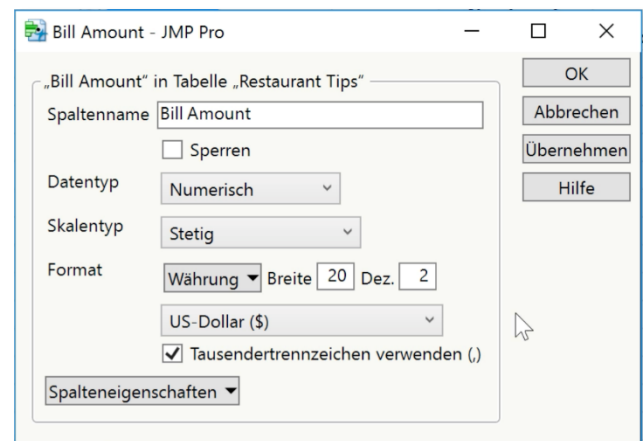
Bill Amount - JMP Pro

„Bill Amount" in Tabelle „Restaurant Tips"

Spaltenname Bill Amount

Sperren

Datentyp Numerisch

Skalentyp Stetig

Format Währung Breite 20 Dez. 2

US-Dollar ($)

Tausendertrennzeichen verwenden (,)

Spalteneigenschaften

OK

Abbrechen

Übernehmen

Hilfe